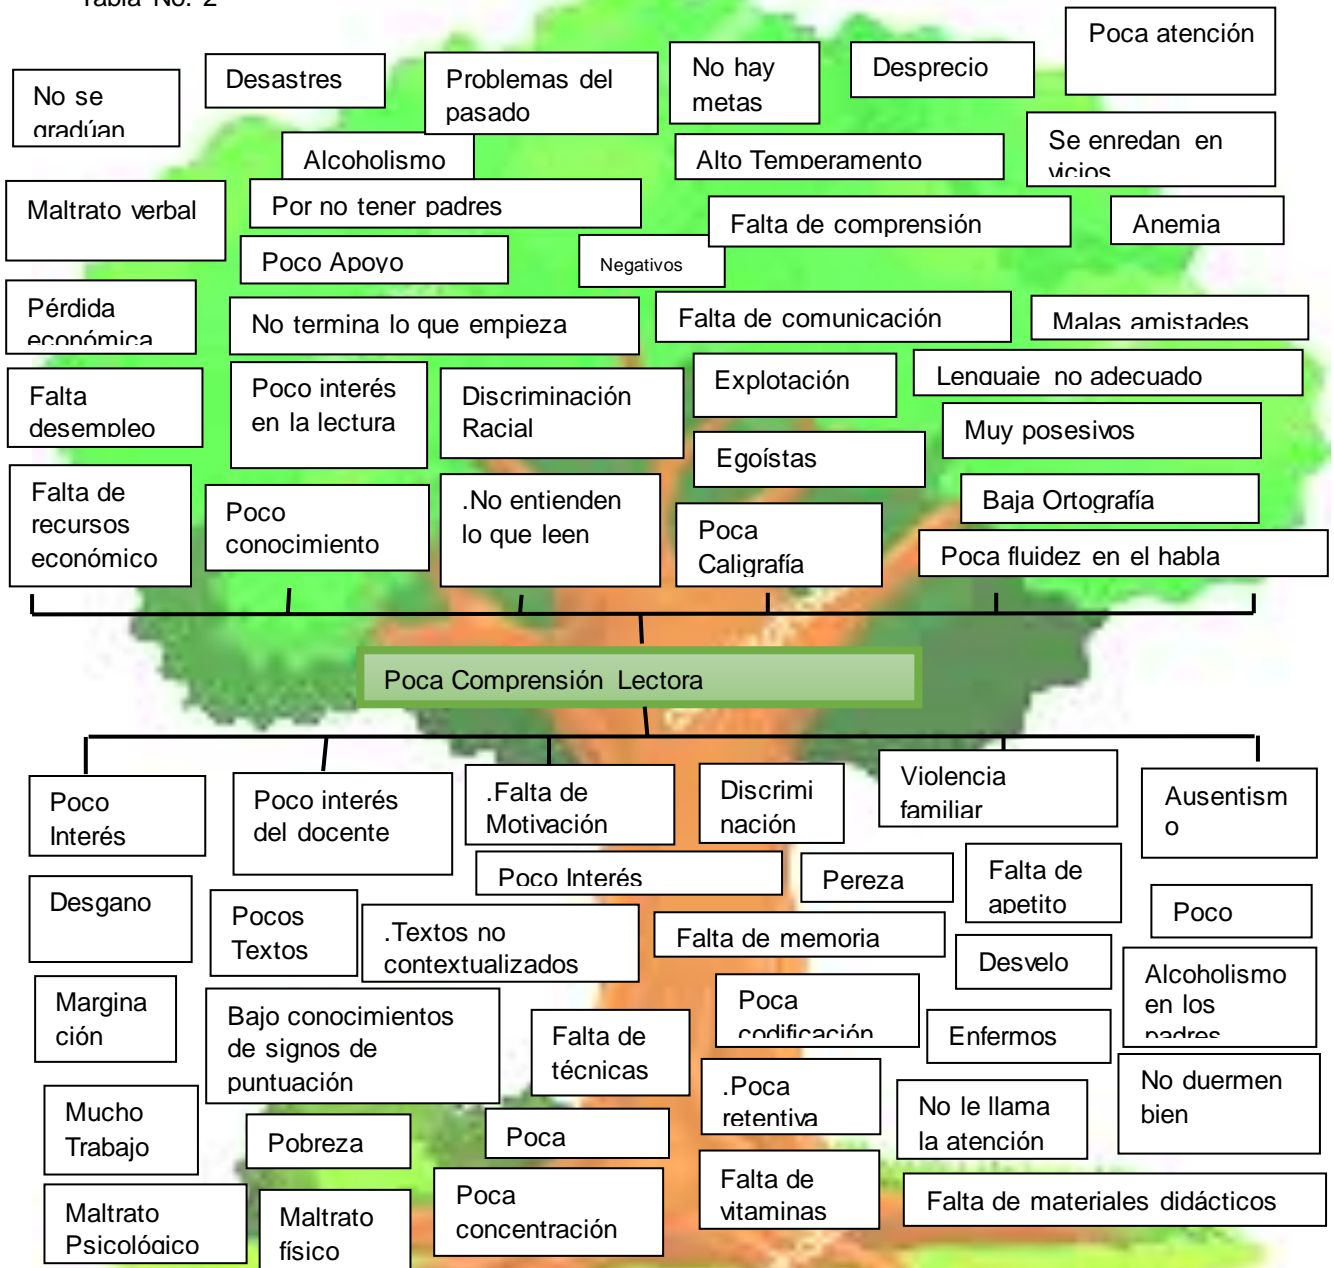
Tabla No. 2

No se gradúan

Desastres

Problemas del pasado

No hay metas

Desprecio

Poca atención

Alcoholismo

Alto Temperamento

Se enredan en vicios

Maltrato verbal

Por no tener padres

Falta de comprensión

Anemia

Poco Apoyo

Negativos

Pérdida económica

No termina lo que empieza

Falta de comunicación

Malas amistades

Falta desempleo

Poco interés en la lectura

Discriminación Racial

Explotación

Lenguaje no adecuado

Egoístas

Muy posesivos

Falta de recursos económico

Poco conocimiento

.No entienden lo que leen

Poca Caligrafía

Baja Ortografía

Poca fluidez en el habla

Poca Comprensión Lectora

Poco Interés

Poco interés del docente

.Falta de Motivación

Discrimi nación

Violencia familiar

Ausentism o

Poco Interés

Pereza

Falta de apetito

Desgano

Pocos Textos

.Textos no contextualizados

Falta de memoria

Poco

Desvelo

Margina ción

Bajo conocimientos de signos de puntuación

Poca codificación

Alcoholismo en los padres

Falta de técnicas

Enfermos

.Poca retentiva

No duermen bien

Mucho Trabajo

No le llama la atención

Pobreza

Poca

Falta de vitaminas

Maltrato Psicológico

Maltrato físico

Poca concentración

Falta de materiales didácticos